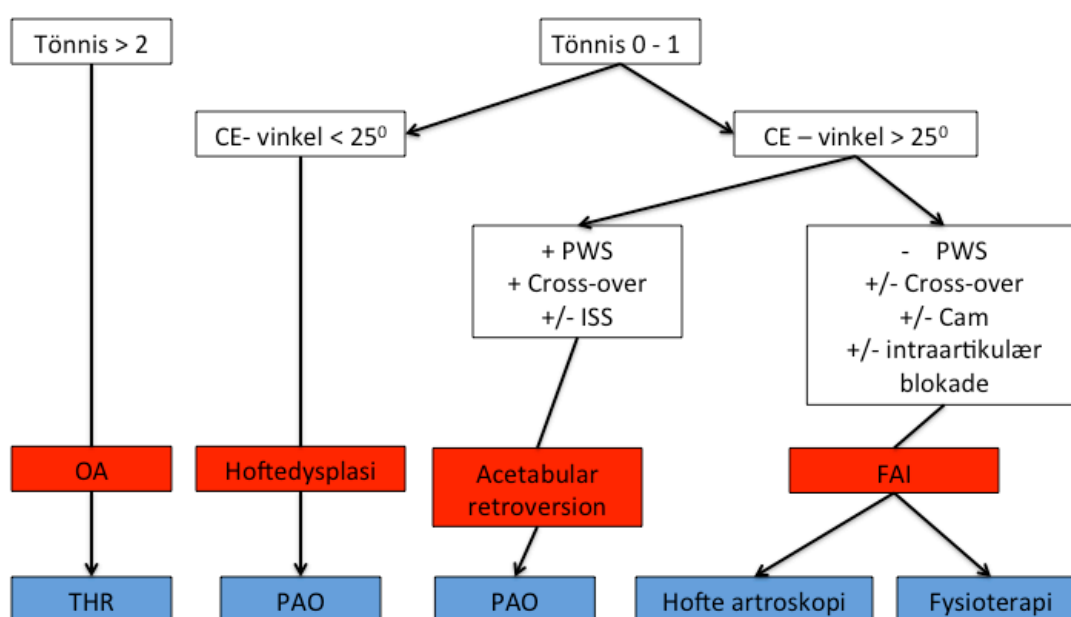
Tönnis > 2

Tönnis 0 - 1

CE- vinkel < $25^0$

CE – vinkel > $25^0$

+ PWS
+ Cross-over
+/- ISS

- PWS
+/- Cross-over
+/- Cam
+/- intraartikulær blokade

OA

Hoftedysplasi

Acetabular retroversion

FAI

THR

PAO

PAO

Hofte artroskopi

Fysioterapi